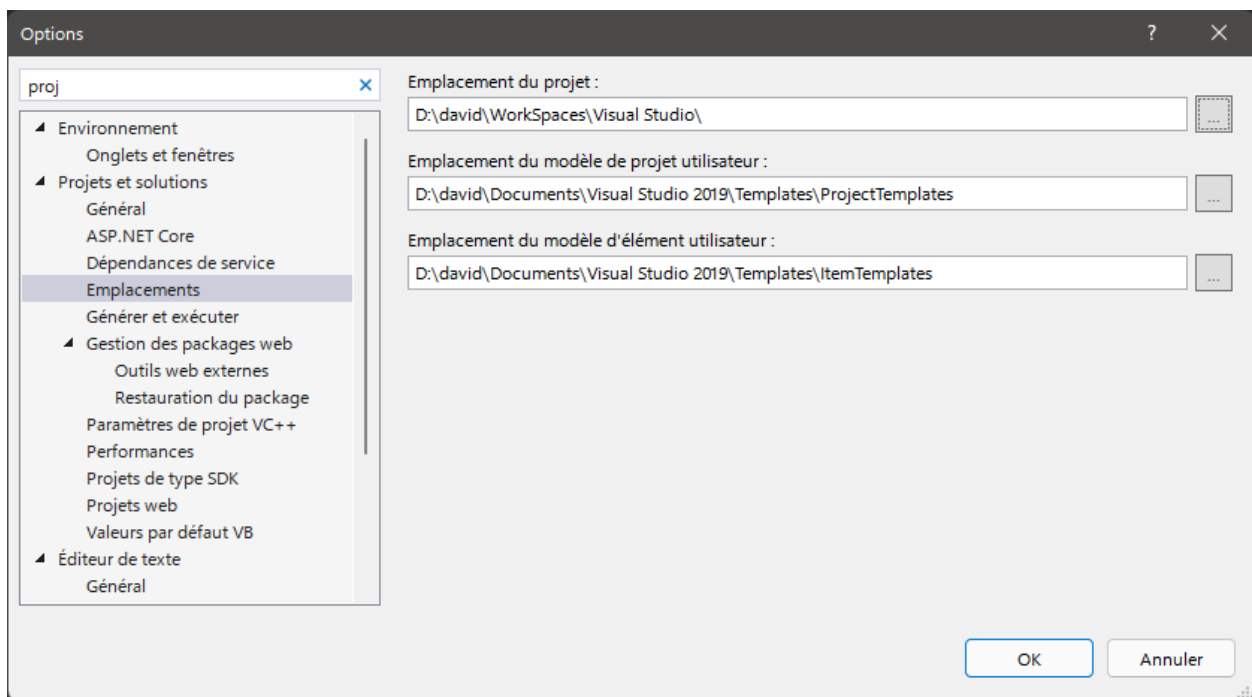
Options

?

proj

Environnement
Onglets et fenêtres
Projets et solutions
Général
ASP.NET Core
Dépendances de service
Emplacements
Générer et exécuter
Gestion des packages web
Outils web externes
Restauration du package
Paramètres de projet VC++
Performances
Projets de type SDK
Projets web
Valeurs par défaut VB
Éditeur de texte
Général

Emplacement du projet :
D:\david\WorkSpaces\Visual Studio\
...

Emplacement du modèle de projet utilisateur :
D:\david\Documents\Visual Studio 2019\Templates\ProjectTemplates
...

Emplacement du modèle d'élément utilisateur :
D:\david\Documents\Visual Studio 2019\Templates\ItemTemplates
...

OK
Annuler